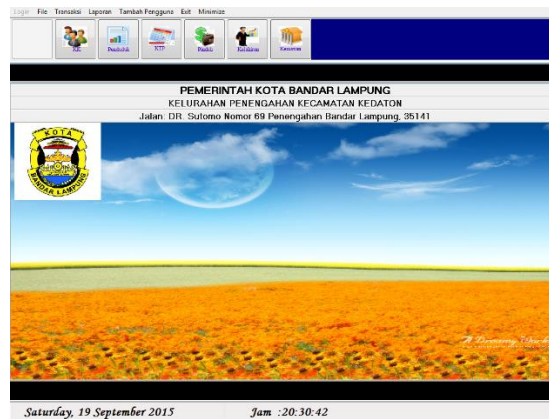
Login File Transaksi Laporan Tambah Pengguna Exit Minimize

KK Penduduk KTP Pindah Kelahiran Kematian

PEMERINTAH KOTA BANDAR LAMPUNG
KELURAHAN PENENGAHAN KECAMATAN KEDATON
Jalan: DR. Sutomo Nomor 69 Penengahan Bandar Lampung, 35141

KOTA
BANDAR LAMPUNG

Saturday, 19 September 2015 Jam :20:30:42